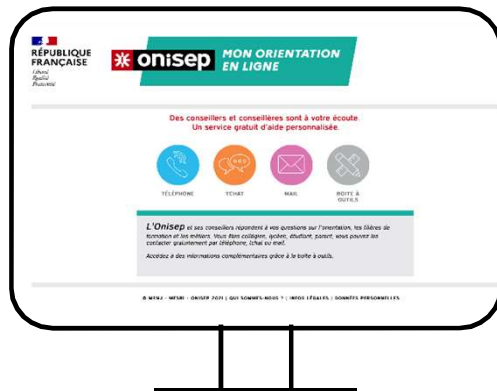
RÉPUBLIQUE FRANÇAISE
Liberté
Égalité
Fraternité

onisep MON ORIENTATION EN LIGNE

Des conseillers et conseillères sont à votre écoute.
Un service gratuit d'aide personnalisée.

TÉLÉPHONE
TCHAT
MAIL
BOITE À OUTILS

L'Onisep et ses conseillers répondent à vos questions sur l'orientation, les filières de formation et les métiers. Vous êtes collégien, lycéen, étudiant, parent, vous pouvez les contacter gratuitement par téléphone, tchat ou mail.

Accédez à des informations complémentaires grâce à la boite à outils.

© MENJ - MESRI - ONISEP 2021 | QUI SOMMES-NOUS ? | INFOS LÉGALES | DONNÉES PERSONNELLES